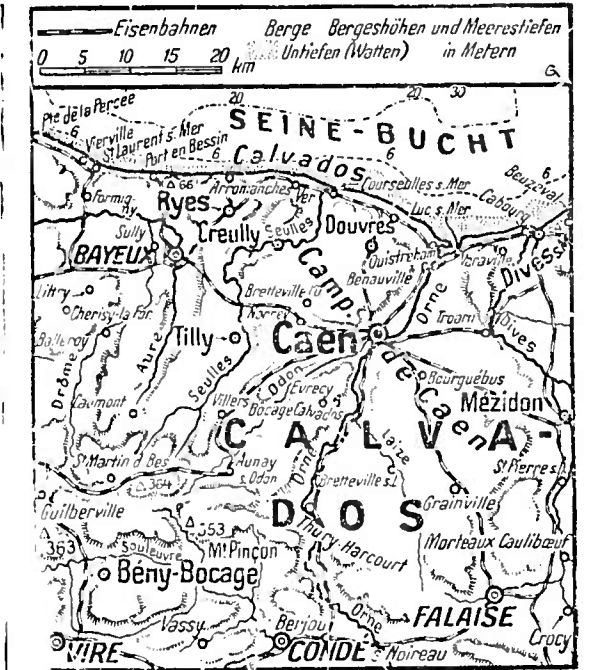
Eisenbahnen Berge Bergeshöhen und Meerestiefen
0 5 10 15 20 km Untiefen (Watten) in Metern
G

Pte de la Percée
20
20 30
6
Vierville
St Laurent s. Mer
Port en Bessin
SEINE-BUCHT
6
Calvados
6
Courseulles s. Mer
Beuzeval
Cabourg
6
66
Arromanches
Ver
Luc s. Mer
Formigny
Ryes
Creully
Seulles
Douvres
Sully
BAYEUX
Ouistreham
Varaville
Dives
Benauville
Camp.
Littry
Cerisy-la For.
Bretteville l'O.
Noyers
Orne
Troarn
Dives
Balleroy
Tilly
Caen
Drôme
Aure
Odon
de
Bourguébus
Caumont
Seulles
Evrecy
Villers Bocage
Calvados
Caen
Mézidon
C A L V A -
St Martin d. Bes.
Aunay s. Odon
Laize
Orne
364
St Pierre s. D.
Bretteville s. L.
Guilberville
353
D O S
Grainville
363
Souleuvre
Mt Pinçon
Thury-Harcourt
Morteaux Coulibœuf
Bény-Bocage
Vassy
Berjou
Orne
FALAISE
Crocy
VIRE
CONDÉ
Noireau